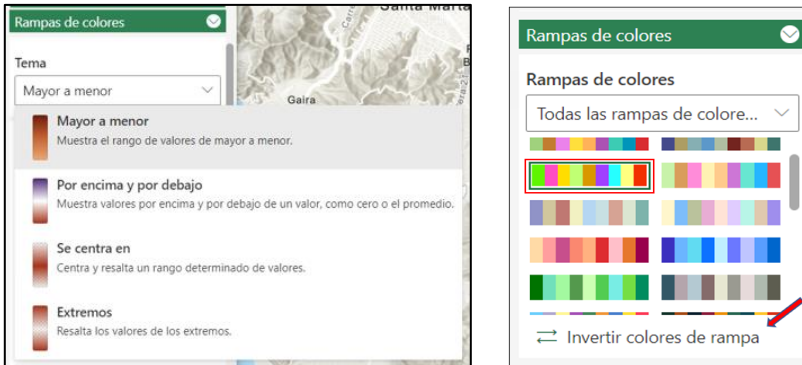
Rampas de colores

Tema

Mayor a menor

Mayor a menor
Muestra el rango de valores de mayor a menor.

Por encima y por debajo
Muestra valores por encima y por debajo de un valor, como cero o el promedio.

Se centra en
Centra y resalta un rango determinado de valores.

Extremos
Resalta los valores de los extremos.

Santa Marta

Gaira

Rampas de colores

Rampas de colores

Todas las rampas de colore...

Invertir colores de rampa